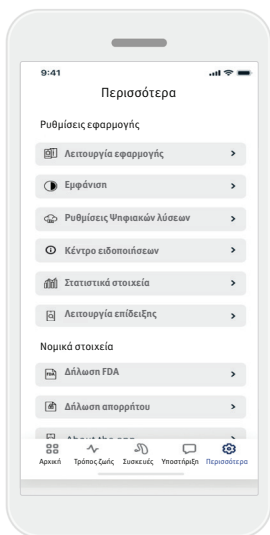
9:41

Περισσότερα

Ρυθμίσεις εφαρμογής

Λειτουργία εφαρμογής >

Εμφάνιση >

Ρυθμίσεις Ψηφιακών λύσεων >

Κέντρο ειδοποιήσεων >

Στατιστικά στοιχεία >

Λειτουργία επίδειξης >

Νομικά στοιχεία

Δήλωση FDA >

Δήλωση απορρήτου >

About the app >

Αρχική Τρόπος ζωής Συσκευές Υποστήριξη Περισσότερα